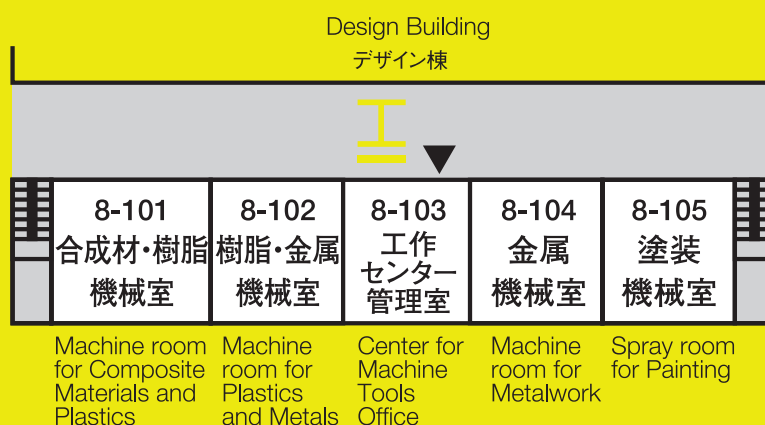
Design Building
デザイン棟

8-101
合成材・樹脂
機械室

8-102
樹脂・金属
機械室

8-103
工作
センター
管理室

8-104
金属
機械室

8-105
塗装
機械室

Machine room for Composite Materials and Plastics

Machine room for Plastics and Metals

Center for Machine Tools Office

Machine room for Metalwork

Spray room for Painting